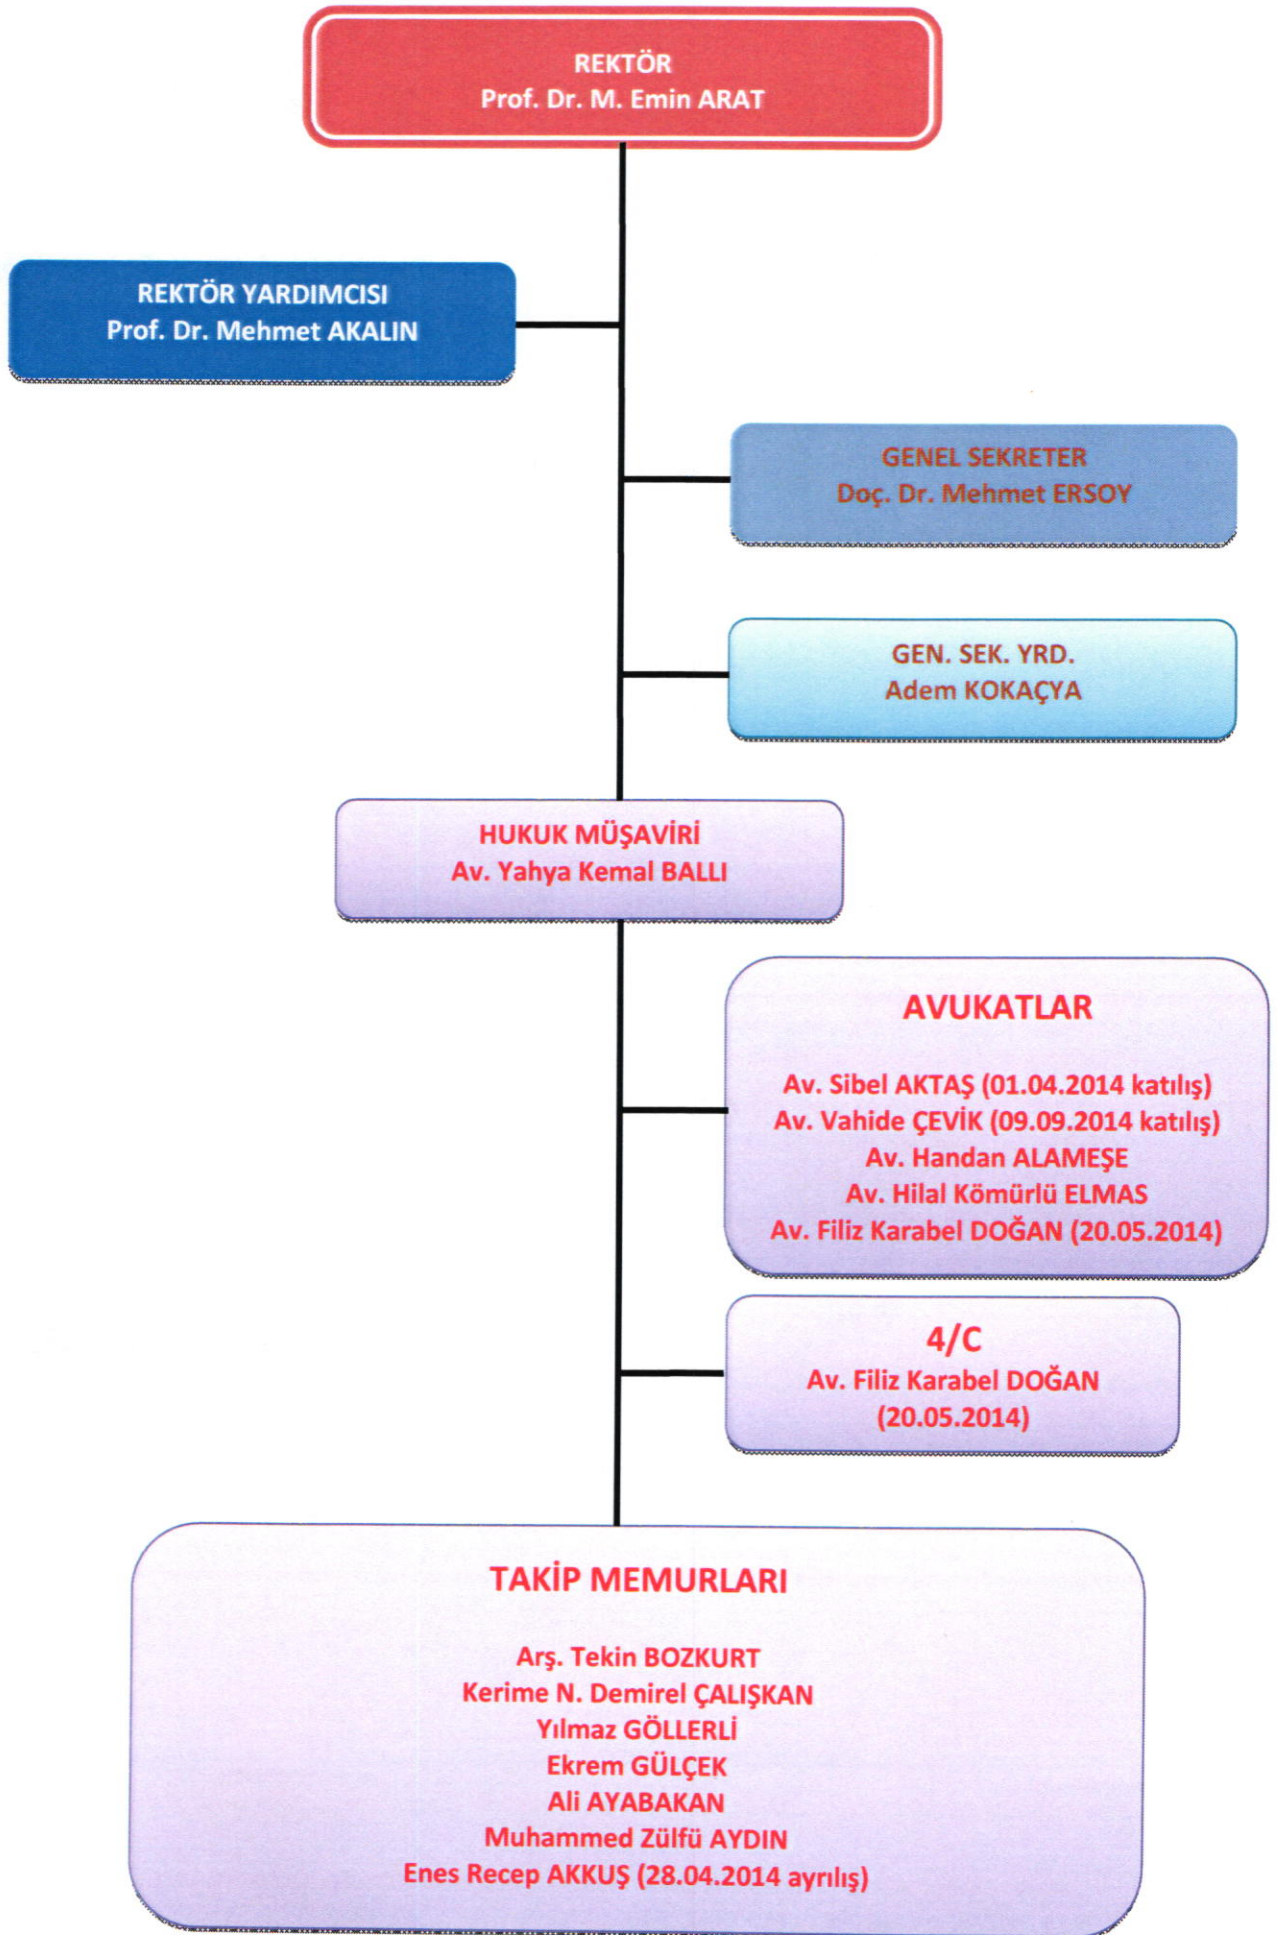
REKTÖR
Prof. Dr. M. Emin ARAT

REKTÖR YARDIMCISI
Prof. Dr. Mehmet AKALIN

GENEL SEKRETER
Doç. Dr. Mehmet ERSOY

GEN. SEK. YRD.
Adem KOKAÇYA

HUKUK MÜŞAVİRİ
Av. Yahya Kemal BALLI

AVUKATLAR

Av. Sibel AKTAŞ (01.04.2014 katılış)
Av. Vahide ÇEVİK (09.09.2014 katılış)
Av. Handan ALAMEŞE
Av. Hilal Kömürlü ELMAS
Av. Filiz Karabel DOĞAN (20.05.2014)

4/C
Av. Filiz Karabel DOĞAN
(20.05.2014)

TAKİP MEMURLARI

Arş. Tekin BOZKURT
Kerime N. Demirel ÇALIŞKAN
Yılmaz GÖLLERLİ
Ekrem GÜLÇEK
Ali AYABAKAN
Muhammed Zülfü AYDIN
Enes Recep AKKUŞ (28.04.2014 ayrılış)